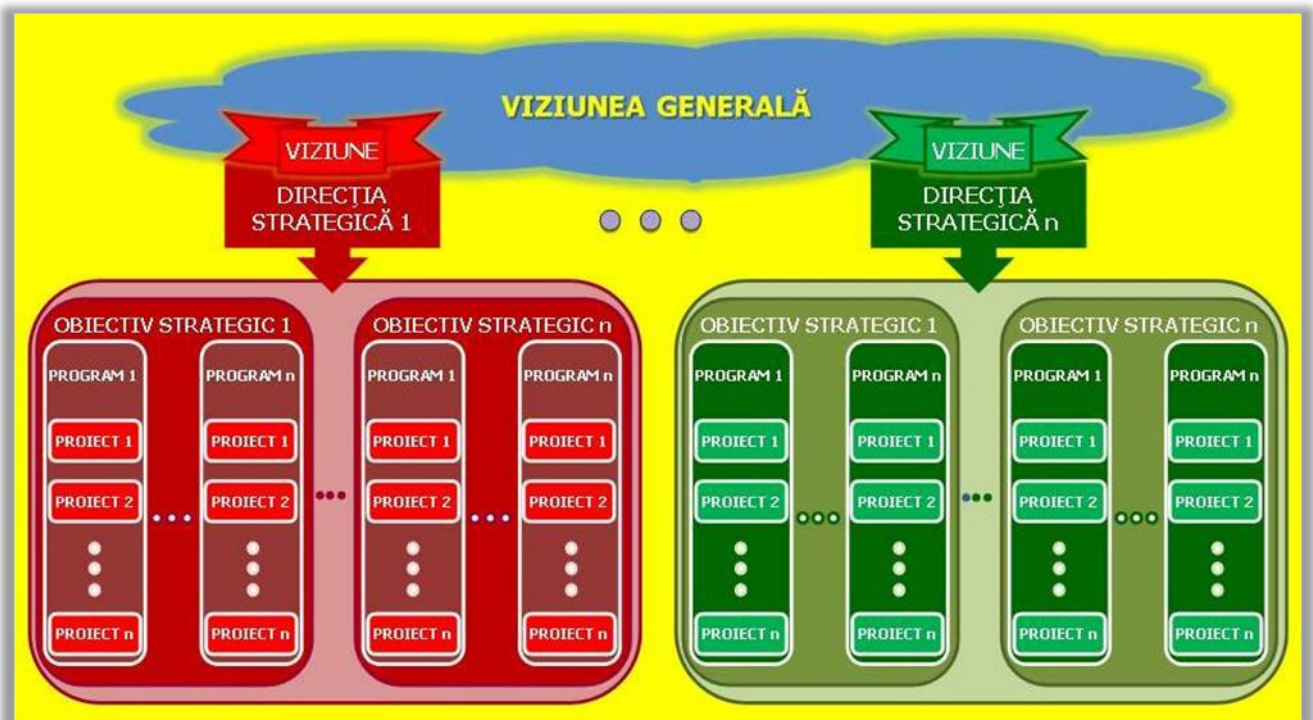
VIZIUNEA GENERALĂ

VIZIUNE
DIRECȚIA STRATEGICĂ 1

VIZIUNE
DIRECȚIA STRATEGICĂ n

OBIECTIV STRATEGIC 1
PROGRAM 1
PROIECT 1
PROIECT 2
PROIECT n
PROGRAM n
PROIECT 1
PROIECT 2
PROIECT n

OBIECTIV STRATEGIC n
PROGRAM 1
PROIECT 1
PROIECT 2
PROIECT n
PROGRAM n
PROIECT 1
PROIECT 2
PROIECT n

OBIECTIV STRATEGIC 1
PROGRAM 1
PROIECT 1
PROIECT 2
PROIECT n
PROGRAM n
PROIECT 1
PROIECT 2
PROIECT n

OBIECTIV STRATEGIC n
PROGRAM 1
PROIECT 1
PROIECT 2
PROIECT n
PROGRAM n
PROIECT 1
PROIECT 2
PROIECT n